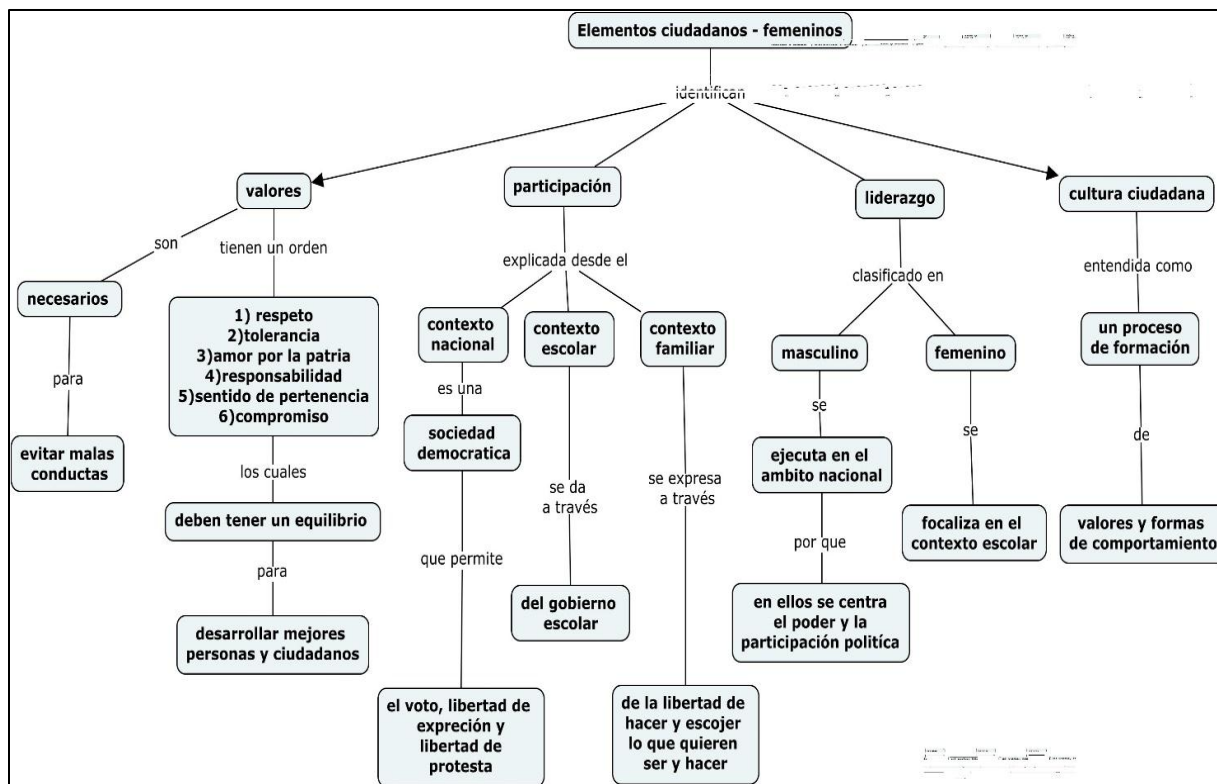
Elementos ciudadanos - femeninos

identifican

valores

son

necesarios

para

evitar malas conductas

tienen un orden

1) respeto
2)tolerancia
3)amor por la patria
4)responsabilidad
5)sentido de pertenencia
6)compromiso

los cuales

deben tener un equilibrio

para

desarrollar mejores personas y ciudadanos

participación

explicada desde el

contexto nacional

es una

sociedad democratica

que permite

el voto, libertad de expreción y libertad de protesta

contexto escolar

se da a través

del gobierno escolar

contexto familiar

se expresa a través

de la libertad de hacer y escojer lo que quieren ser y hacer

liderazgo

clasificado en

masculino

se

ejecuta en el ambito nacional

por que

en ellos se centra el poder y la participación política

femenino

se

focaliza en el contexto escolar

cultura ciudadana

entendida como

un proceso de formación

de

valores y formas de comportamiento